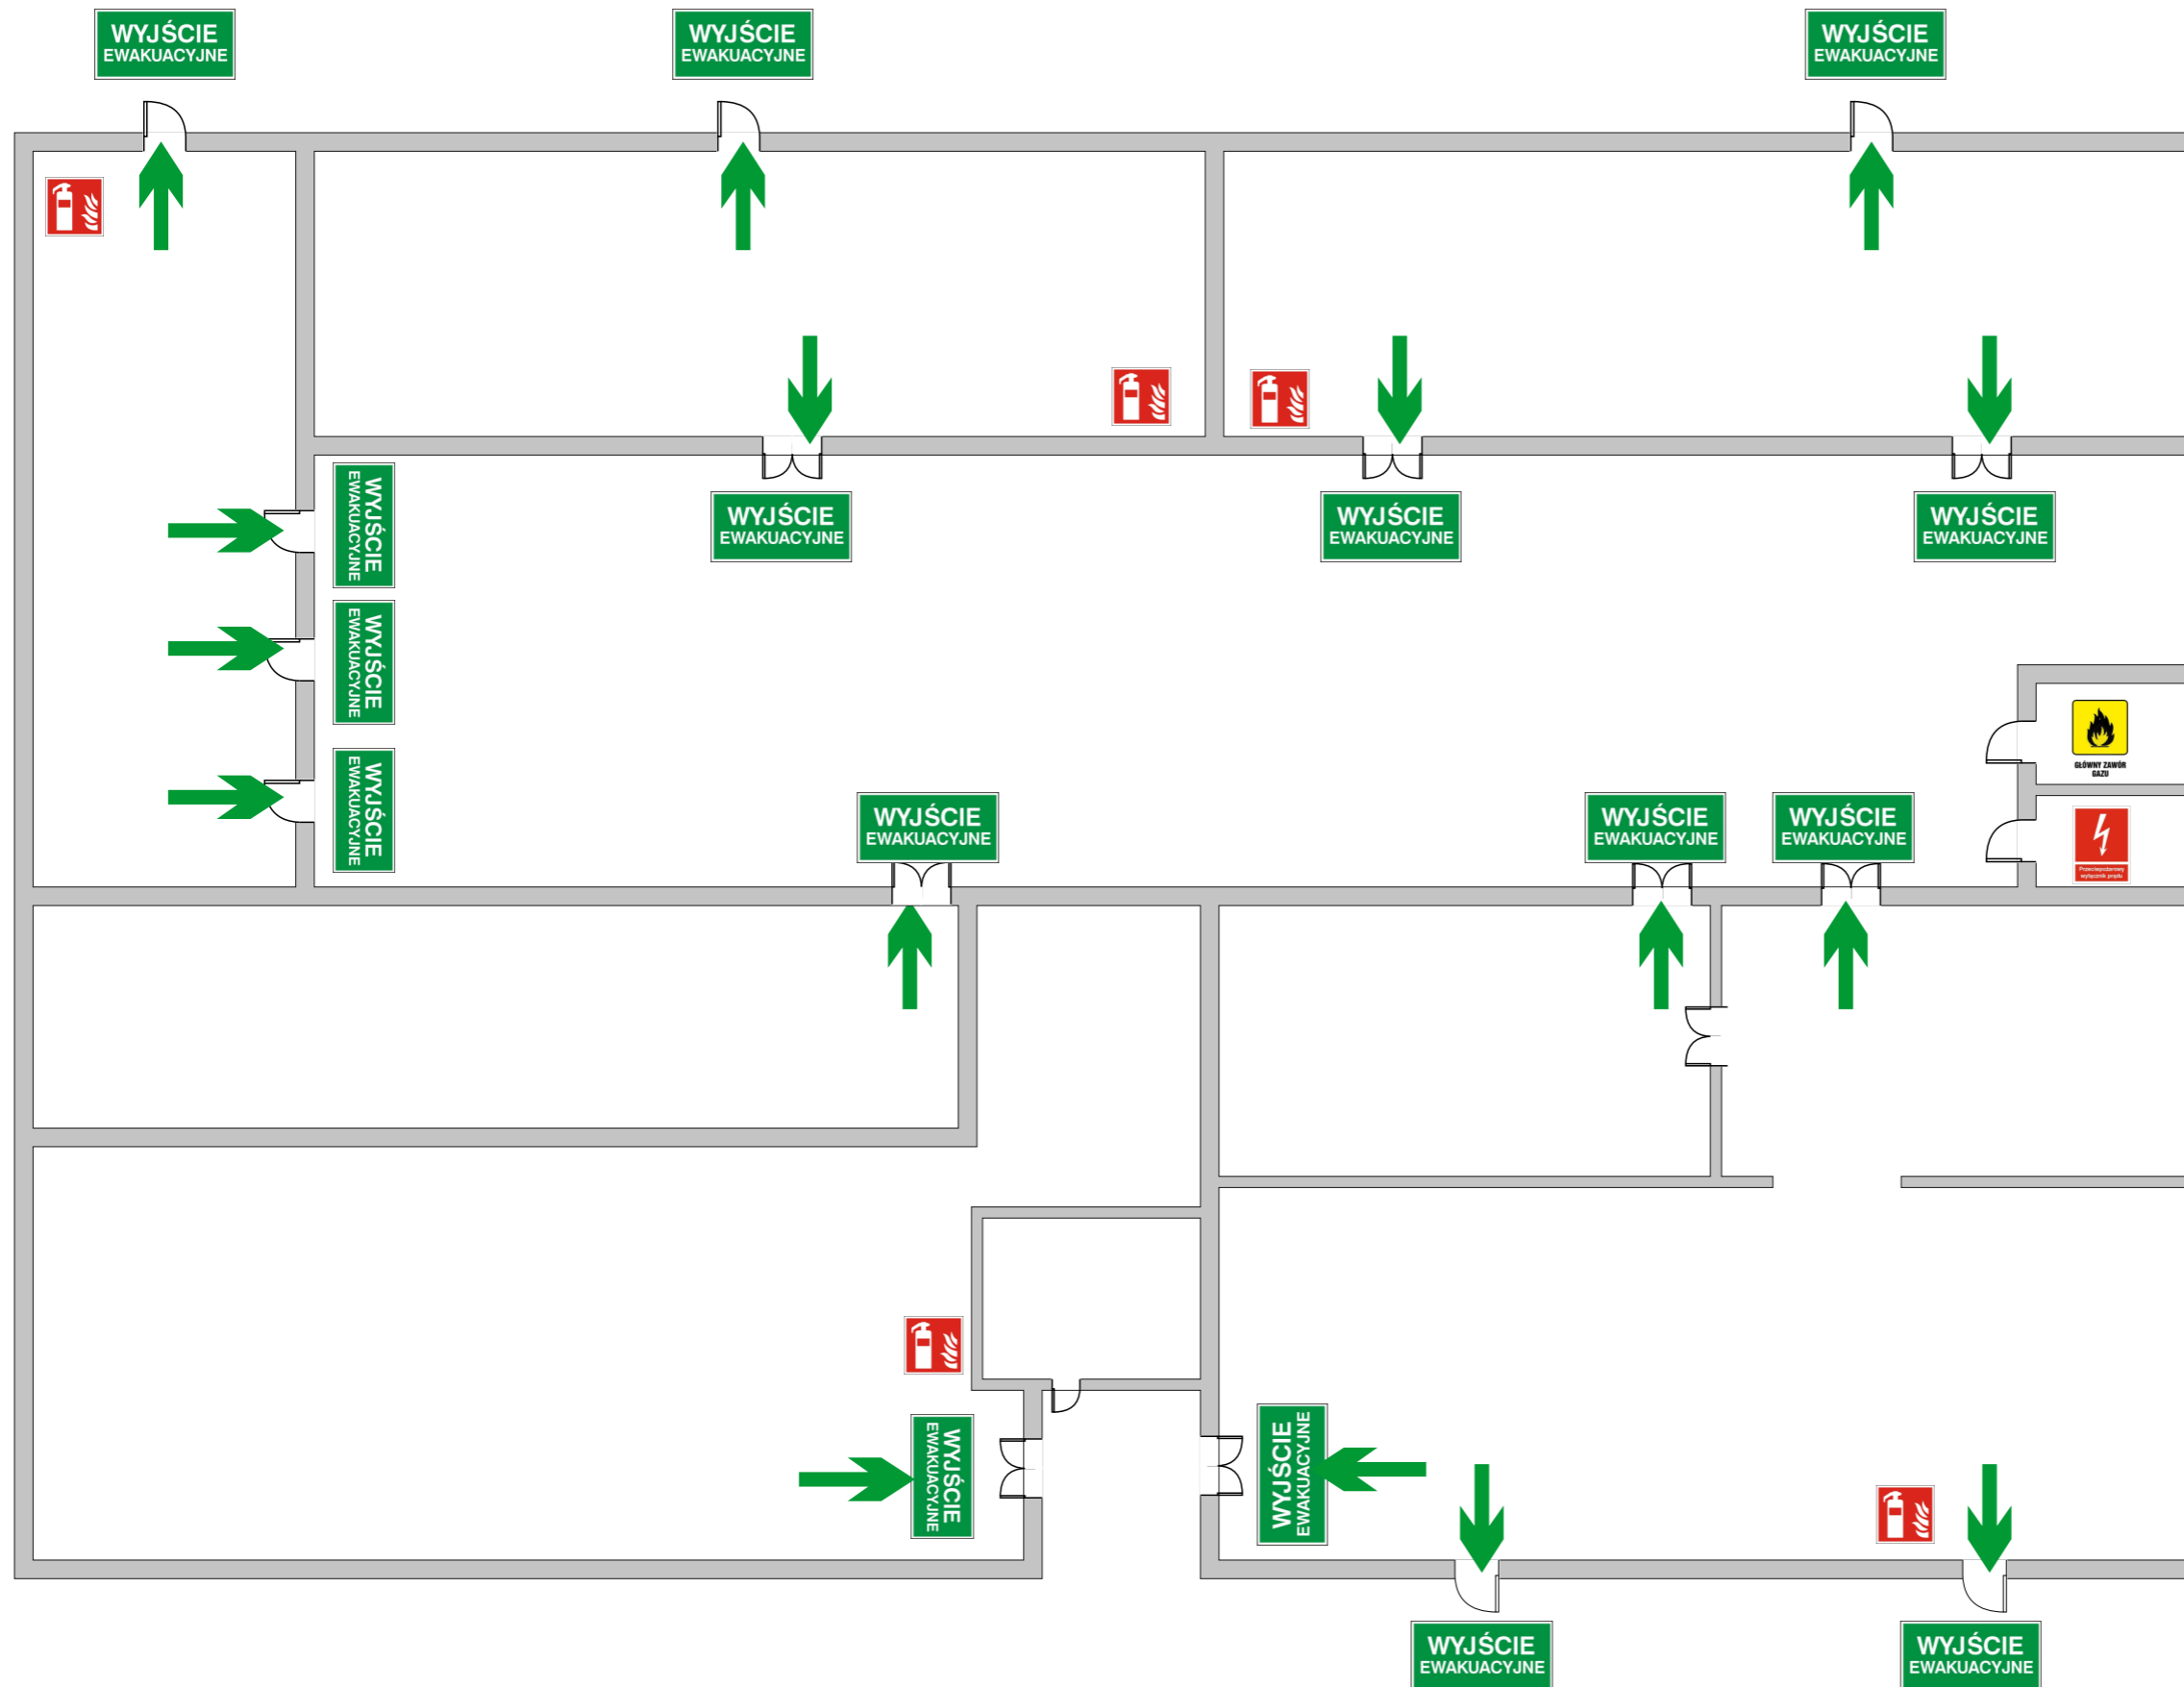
WYJŚCIE EWAKUACYJNE

WYJŚCIE EWAKUACYJNE

WYJŚCIE EWAKUACYJNE

WYJŚCIE EWAKUACYJNE

WYJŚCIE EWAKUACYJNE

WYJŚCIE EWAKUACYJNE

WYJŚCIE EWAKUACYJNE

WYJŚCIE EWAKUACYJNE

WYJŚCIE EWAKUACYJNE

GŁÓWNY ZAWÓR GAZU

WYJŚCIE EWAKUACYJNE

WYJŚCIE EWAKUACYJNE

WYJŚCIE EWAKUACYJNE

Przeciwpożarowy wyłącznik prądu

WYJŚCIE EWAKUACYJNE

WYJŚCIE EWAKUACYJNE

WYJŚCIE EWAKUACYJNE

WYJŚCIE EWAKUACYJNE